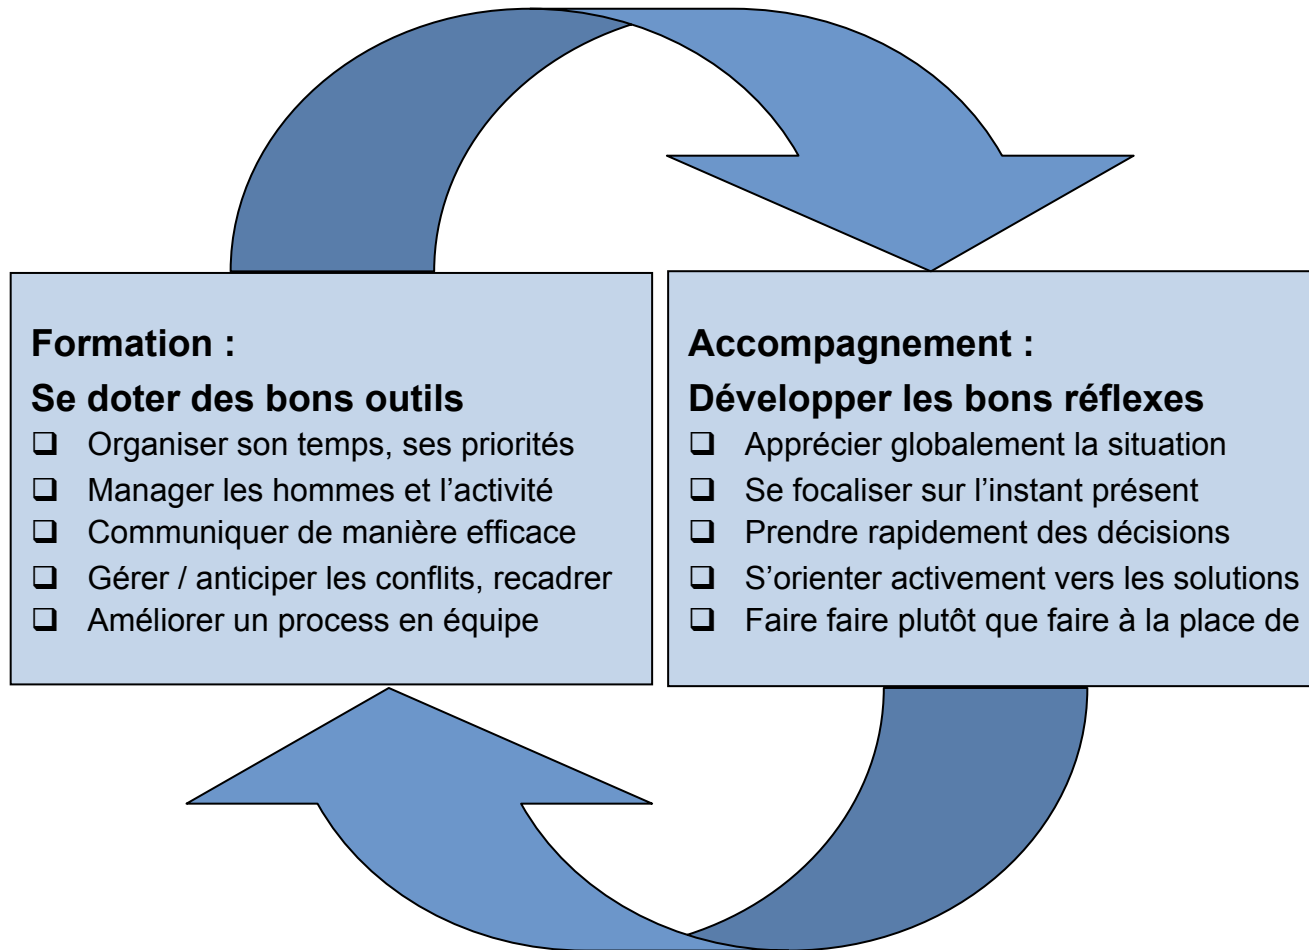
Formation :
Se doter des bons outils
❑ Organiser son temps, ses priorités
❑ Manager les hommes et l’activité
❑ Communiquer de manière efficace
❑ Gérer / anticiper les conflits, recadrer
❑ Améliorer un process en équipe

Accompagnement :
Développer les bons réflexes
❑ Apprécier globalement la situation
❑ Se focaliser sur l’instant présent
❑ Prendre rapidement des décisions
❑ S’orienter activement vers les solutions
❑ Faire faire plutôt que faire à la place de